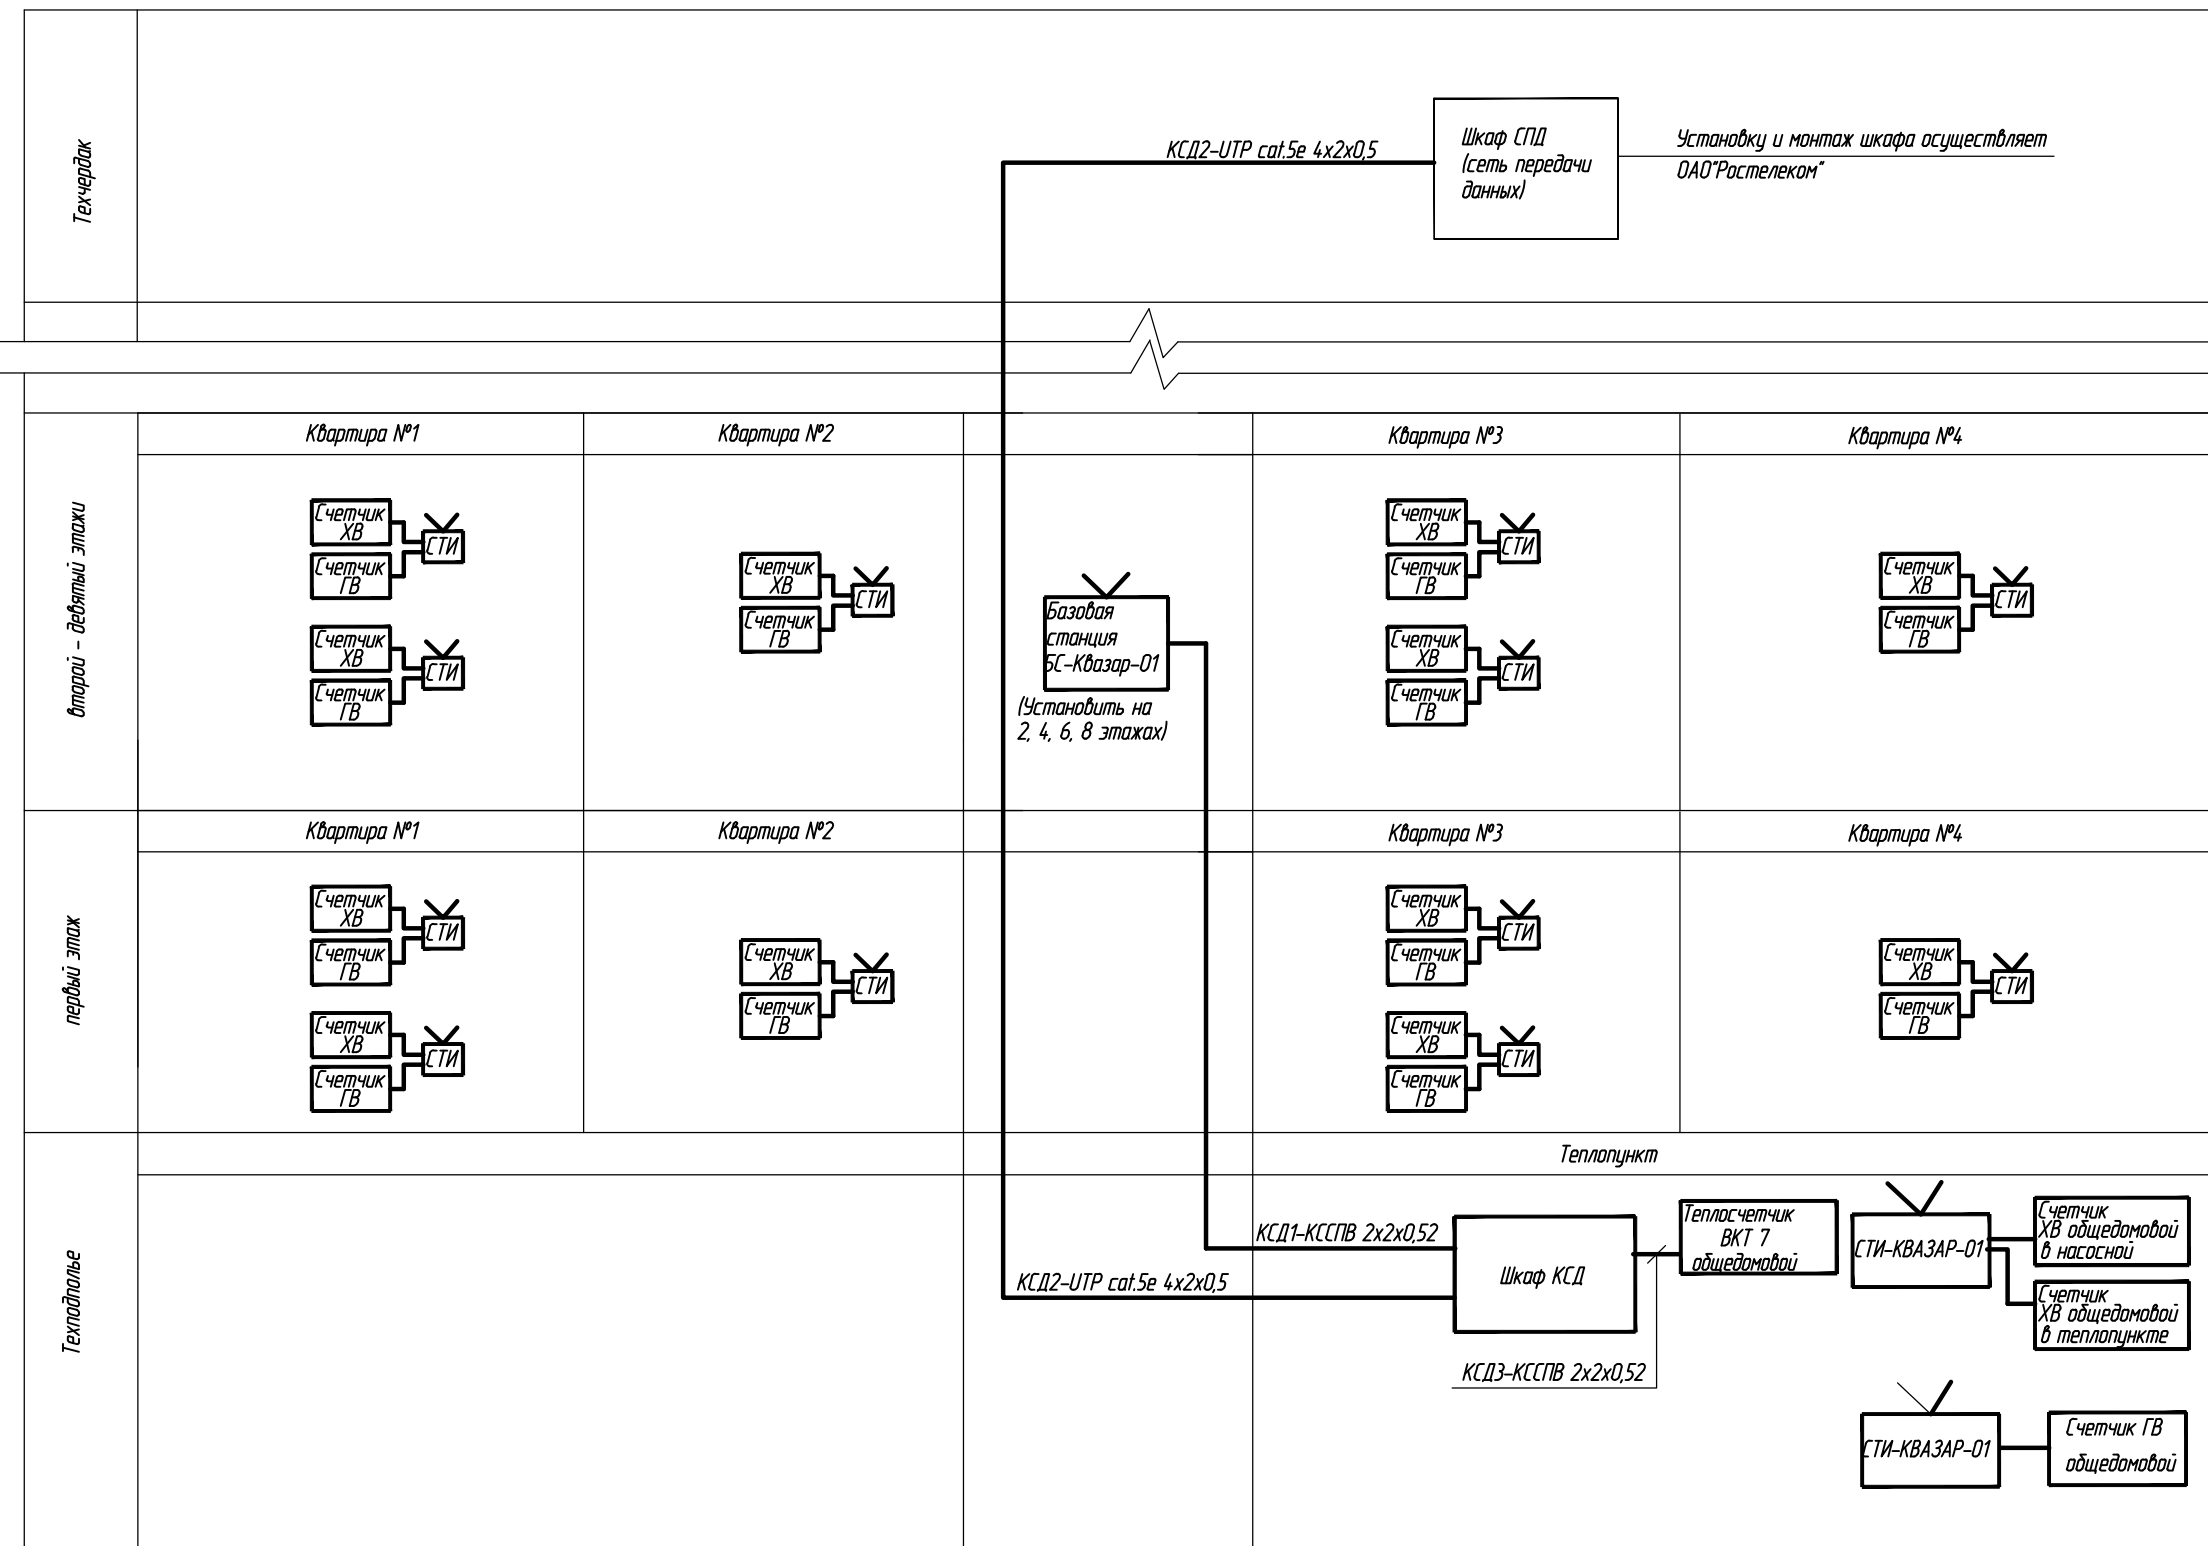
Техчердак

КСД2-UTP cat.5e 4x2x0,5

Шкаф СПД (сеть передачи данных)

Установку и монтаж шкафа осуществляет ОАО"Ростелеком"

второй - девятый этажи

Квартира №1

Квартира №2

Квартира №3

Квартира №4

Счетчик ХВ
Счетчик ГВ
СТИ
Счетчик ХВ
Счетчик ГВ
СТИ

Счетчик ХВ
Счетчик ГВ
СТИ

Базовая станция БС-Квазар-01

(Установить на 2, 4, 6, 8 этажах)

Счетчик ХВ
Счетчик ГВ
СТИ
Счетчик ХВ
Счетчик ГВ
СТИ

Счетчик ХВ
Счетчик ГВ
СТИ

первый этаж

Квартира №1

Квартира №2

Квартира №3

Квартира №4

Счетчик ХВ
Счетчик ГВ
СТИ
Счетчик ХВ
Счетчик ГВ
СТИ

Счетчик ХВ
Счетчик ГВ
СТИ

Счетчик ХВ
Счетчик ГВ
СТИ
Счетчик ХВ
Счетчик ГВ
СТИ

Счетчик ХВ
Счетчик ГВ
СТИ

Техподполье

Теплопункт

КСД1-КССПВ 2x2x0,52

КСД2-UTP cat.5e 4x2x0,5

Шкаф КСД

Теплосчетчик ВКТ 7 общедомовой

СТИ-КВАЗАР-01

Счетчик ХВ общедомовой в насосной

Счетчик ХВ общедомовой в теплопункте

КСД3-КССПВ 2x2x0,52

СТИ-КВАЗАР-01

Счетчик ГВ общедомовой